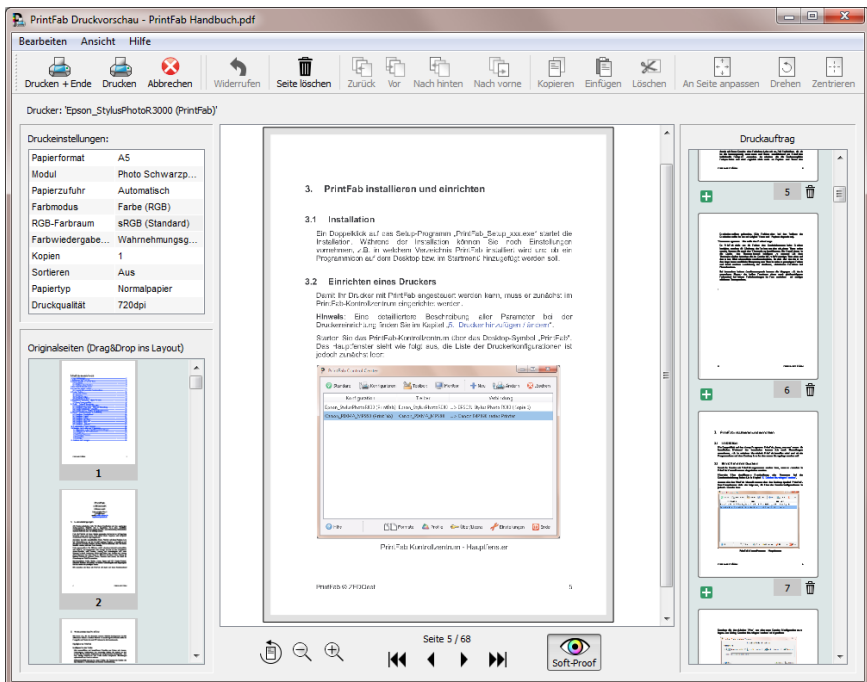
PrintFab Druckvorschau - PrintFab Handbuch.pdf

Bearbeiten Ansicht Hilfe

Drucken + Ende Drucken Abbrechen Widerrufen Seite löschen Zurück Vor Nach hinten Nach vorne Kopieren Einfügen Löschen An Seite anpassen Drehen Zentrieren

Drucker: 'Epson_StylusPhotoR3000 (PrintFab)'

Druckeinstellungen:

| | |
|---|---|
| Papierformat | A5 |
| Modul | Photo Schwarzp... |
| Papierzufuhr | Automatisch |
| Farbmodus | Farbe (RGB) |
| RGB-Farbraum | sRGB (Standard) |
| Farbwiedergabe... | Wahrnehmungsg... |
| Kopien | 1 |
| Sortieren | Aus |
| Papiertyp | Normalpapier |
| Druckqualität | 720dpi |

Originalseiten (Drag&Drop ins Layout)

1

2

3. PrintFab installieren und einrichten

3.1 Installation

Ein Doppelklick auf das Setup-Programm „PrintFab_Setup_xxx.exe" startet die Installation. Während der Installation können Sie noch Einstellungen vornehmen, z.B. in welchem Verzeichnis PrintFab installiert wird und ob ein Programmicon auf dem Desktop bzw. im Startmenü hinzugefügt werden soll.

3.2 Einrichten eines Druckers

Damit Ihr Drucker mit PrintFab angesteuert werden kann, muss er zunächst im PrintFab-Kontrollzentrum eingerichtet werden.

Hinweis: Eine detaillierte Beschreibung aller Parameter bei der Druckereinrichtung finden Sie im Kapitel „5. Drucker hinzufügen / ändern".

Starten Sie das PrintFab-Kontrollzentrum über das Desktop-Symbol „PrintFab". Das Hauptfenster sieht wie folgt aus, die Liste der Druckerkonfigurationen ist jedoch zunächst leer:

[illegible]

PrintFab Kontrollzentrum - Hauptfenster

PrintFab © ZEDOnet 5

Seite 5 / 68

Soft-Proof

Druckauftrag

5

6

7